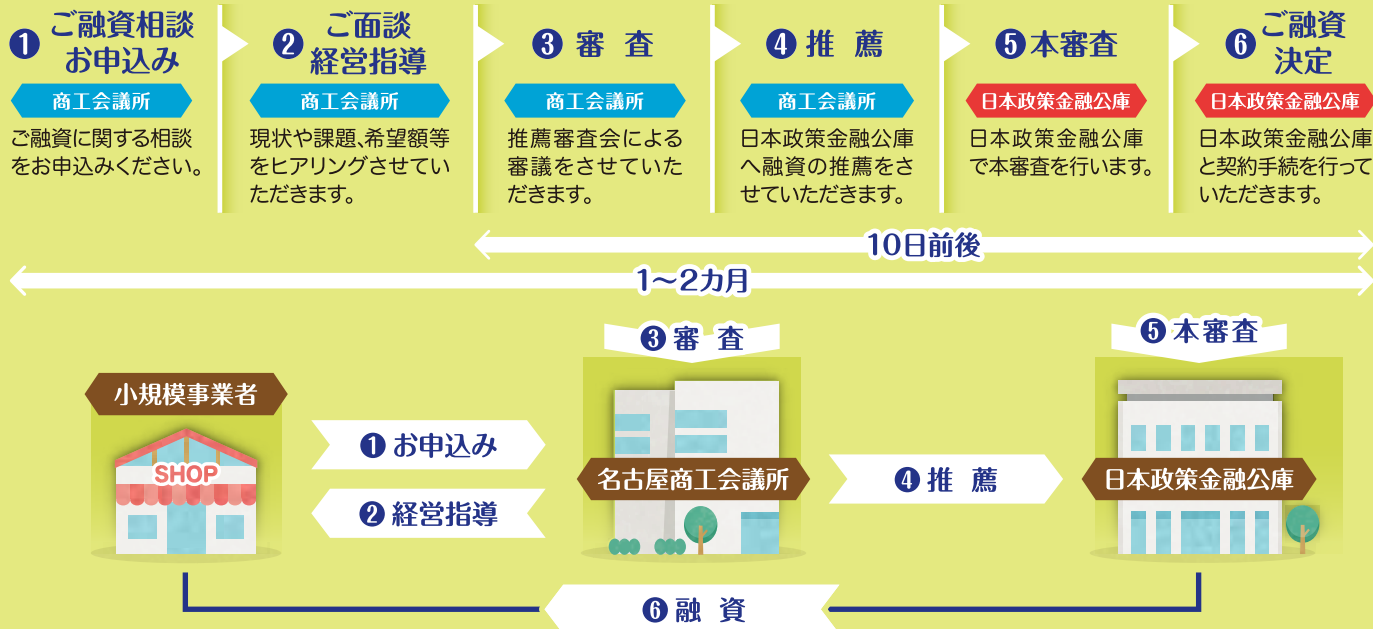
❶ ご融資相談お申込み
商工会議所
ご融資に関する相談をお申込みください。

❷ ご面談経営指導
商工会議所
現状や課題、希望額等をヒアリングさせていただきます。

❸ 審 査
商工会議所
推薦審査会による審議をさせていただきます。

❹ 推 薦
商工会議所
日本政策金融公庫へ融資の推薦をさせていただきます。

❺ 本審査
日本政策金融公庫
日本政策金融公庫で本審査を行います。

❻ ご融資決定
日本政策金融公庫
日本政策金融公庫と契約手続を行っていただきます。

10日前後

1〜2カ月

小規模事業者
SHOP

❶ お申込み
❷ 経営指導

❸ 審 査
名古屋商工会議所

❹ 推 薦

❺ 本審査
日本政策金融公庫

❻ 融 資